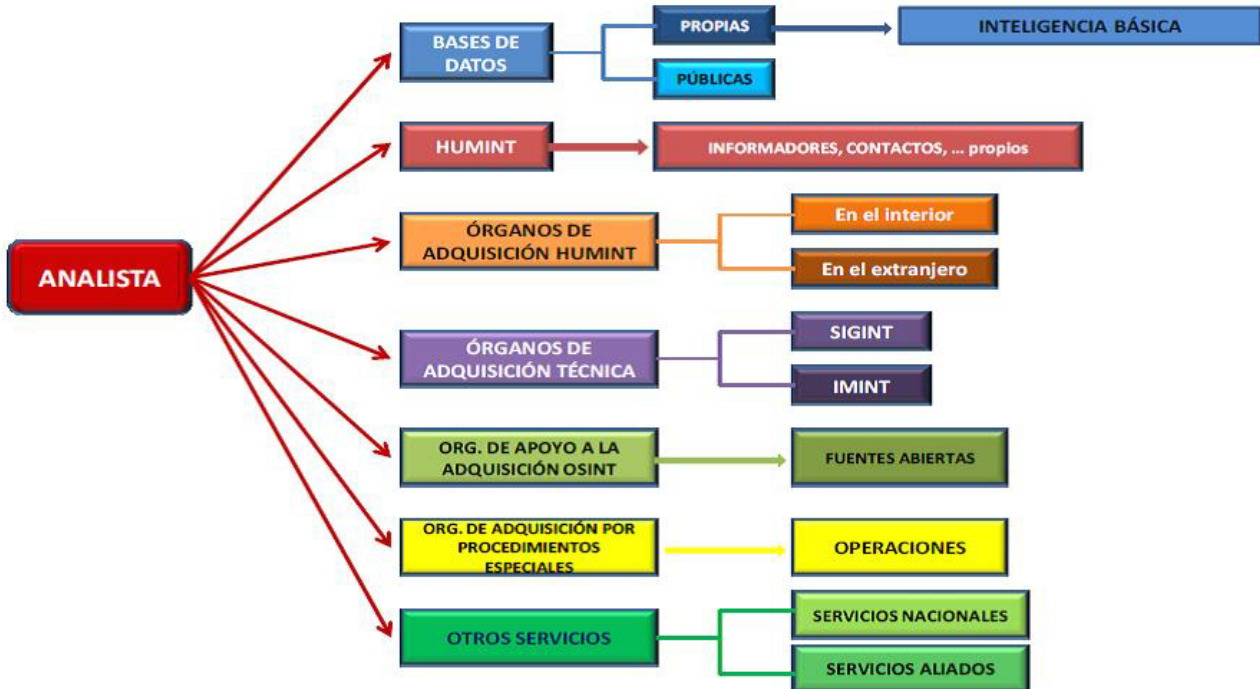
ANALISTA

BASES DE DATOS

PROPIAS

INTELIGENCIA BÁSICA

PÚBLICAS

HUMINT

INFORMADORES, CONTACTOS, ... propios

ÓRGANOS DE ADQUISICIÓN HUMINT

En el interior

En el extranjero

ÓRGANOS DE ADQUISICIÓN TÉCNICA

SIGINT

IMINT

ORG. DE APOYO A LA ADQUISICIÓN OSINT

FUENTES ABIERTAS

ORG. DE ADQUISICIÓN POR PROCEDIMIENTOS ESPECIALES

OPERACIONES

OTROS SERVICIOS

SERVICIOS NACIONALES

SERVICIOS ALIADOS